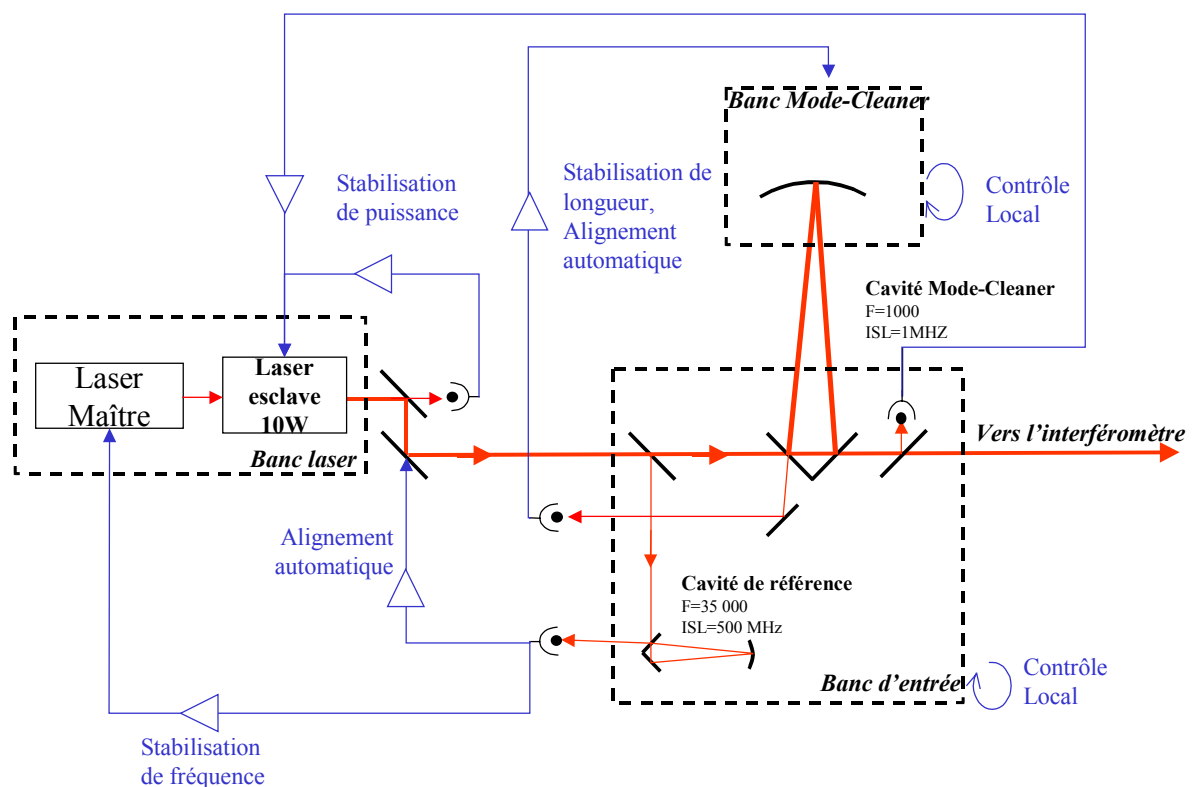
Banc Mode-Cleaner

Stabilisation de puissance

Stabilisation de longueur, Alignement automatique

Contrôle Local

Cavité Mode-Cleaner
F=1000
ISL=1MHZ

Laser Maître

Laser esclave 10W

Banc laser

Vers l'interféromètre

Alignement automatique

Cavité de référence
F=35 000
ISL=500 MHz

Banc d'entrée

Contrôle Local

Stabilisation de fréquence